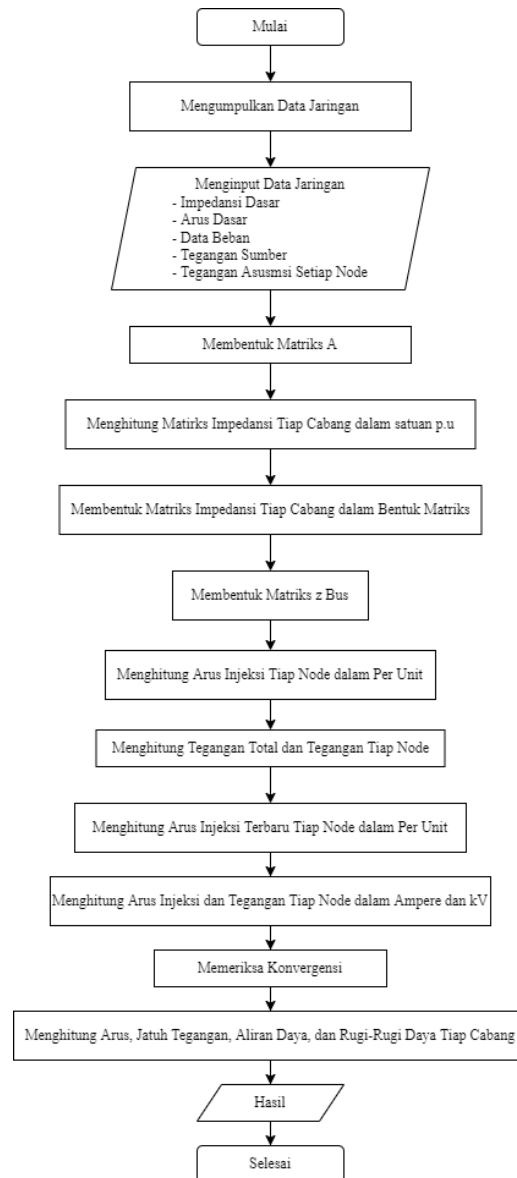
Mulai

Mengumpulkan Data Jaringan

Menginput Data Jaringan
- Impedansi Dasar
- Arus Dasar
- Data Beban
- Tegangan Sumber
- Tegangan Asusmsi Setiap Node

Membentuk Matriks A

Menghitung Matirks Impedansi Tiap Cabang dalam satuan p.u

Membentuk Matriks Impedansi Tiap Cabang dalam Bentuk Matriks

Membentuk Matriks z Bus

Menghitung Arus Injeksi Tiap Node dalam Per Unit

Menghitung Tegangan Total dan Tegangan Tiap Node

Menghitung Arus Injeksi Terbaru Tiap Node dalam Per Unit

Menghitung Arus Injeksi dan Tegangan Tiap Node dalam Ampere dan kV

Memeriksa Konvergensi

Menghitung Arus, Jatuh Tegangan, Aliran Daya, dan Rugi-Rugi Daya Tiap Cabang

Hasil

Selesai